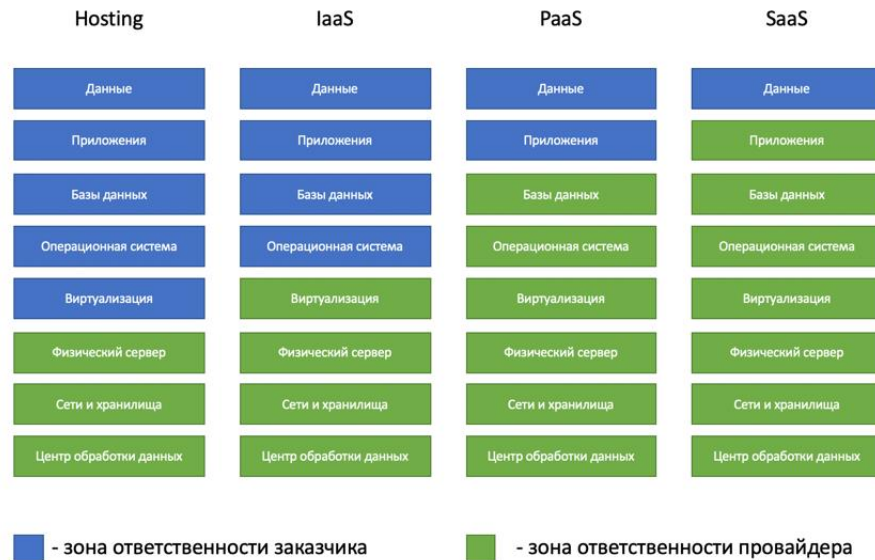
| Hosting | IaaS | PaaS | SaaS |
|---|---|---|---|
| Данные | Данные | Данные | Данные |
| Приложения | Приложения | Приложения | Приложения |
| Базы данных | Базы данных | Базы данных | Базы данных |
| Операционная система | Операционная система | Операционная система | Операционная система |
| Виртуализация | Виртуализация | Виртуализация | Виртуализация |
| Физический сервер | Физический сервер | Физический сервер | Физический сервер |
| Сети и хранилища | Сети и хранилища | Сети и хранилища | Сети и хранилища |
| Центр обработки данных | Центр обработки данных | Центр обработки данных | Центр обработки данных |

- зона ответственности заказчика

- зона ответственности провайдера